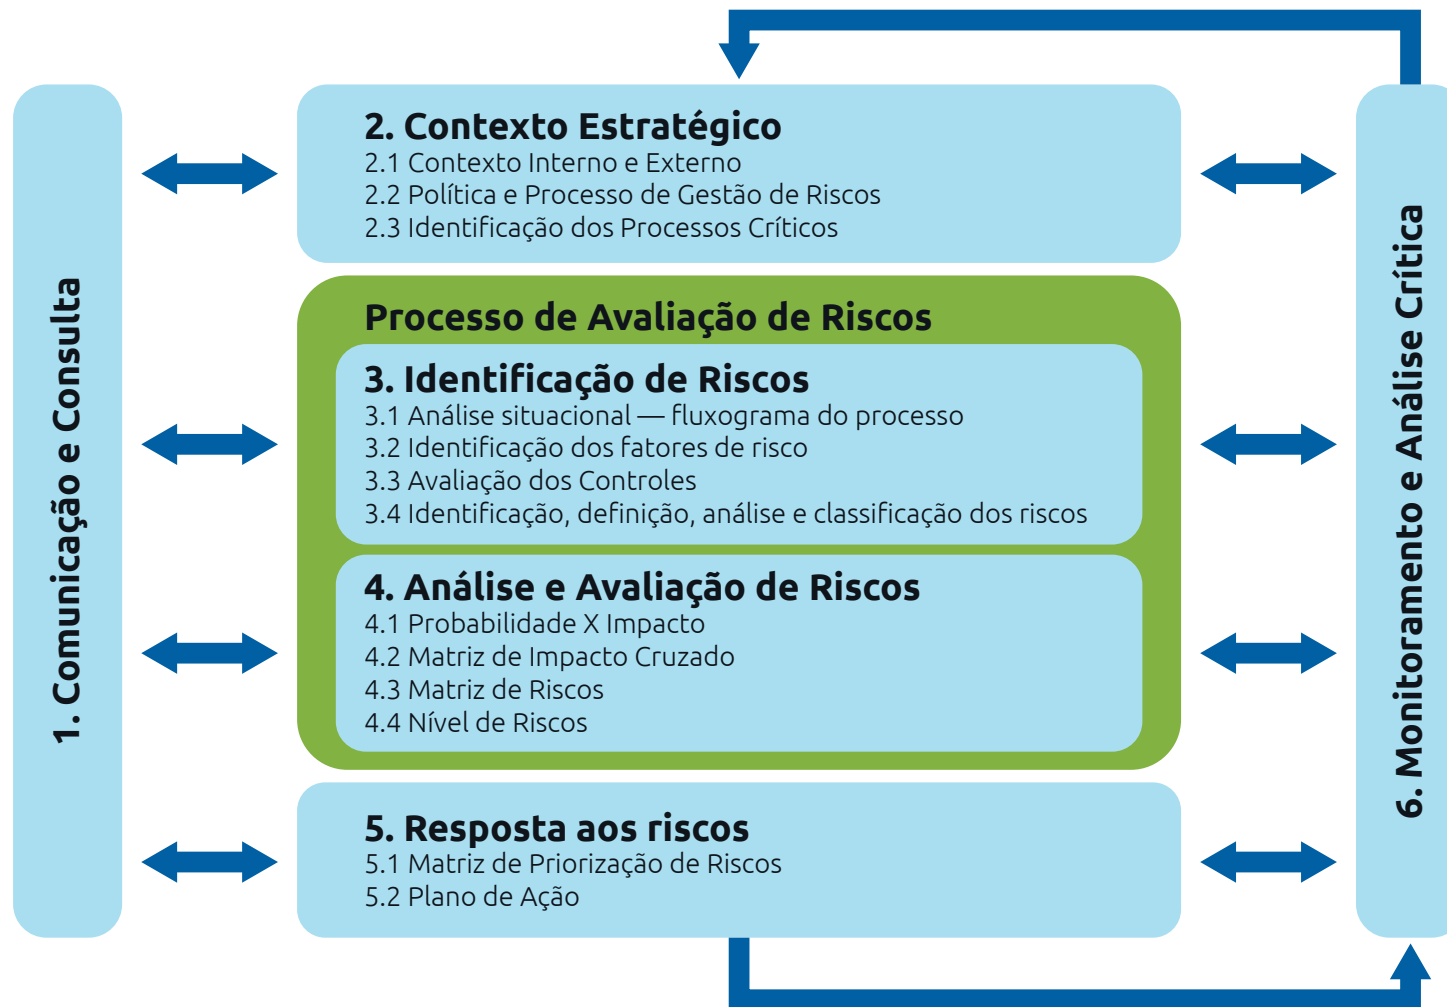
1. Comunicação e Consulta

2. Contexto Estratégico
2.1 Contexto Interno e Externo
2.2 Política e Processo de Gestão de Riscos
2.3 Identificação dos Processos Críticos

Processo de Avaliação de Riscos

3. Identificação de Riscos
3.1 Análise situacional — fluxograma do processo
3.2 Identificação dos fatores de risco
3.3 Avaliação dos Controles
3.4 Identificação, definição, análise e classificação dos riscos

4. Análise e Avaliação de Riscos
4.1 Probabilidade X Impacto
4.2 Matriz de Impacto Cruzado
4.3 Matriz de Riscos
4.4 Nível de Riscos

5. Resposta aos riscos
5.1 Matriz de Priorização de Riscos
5.2 Plano de Ação

6. Monitoramento e Análise Crítica